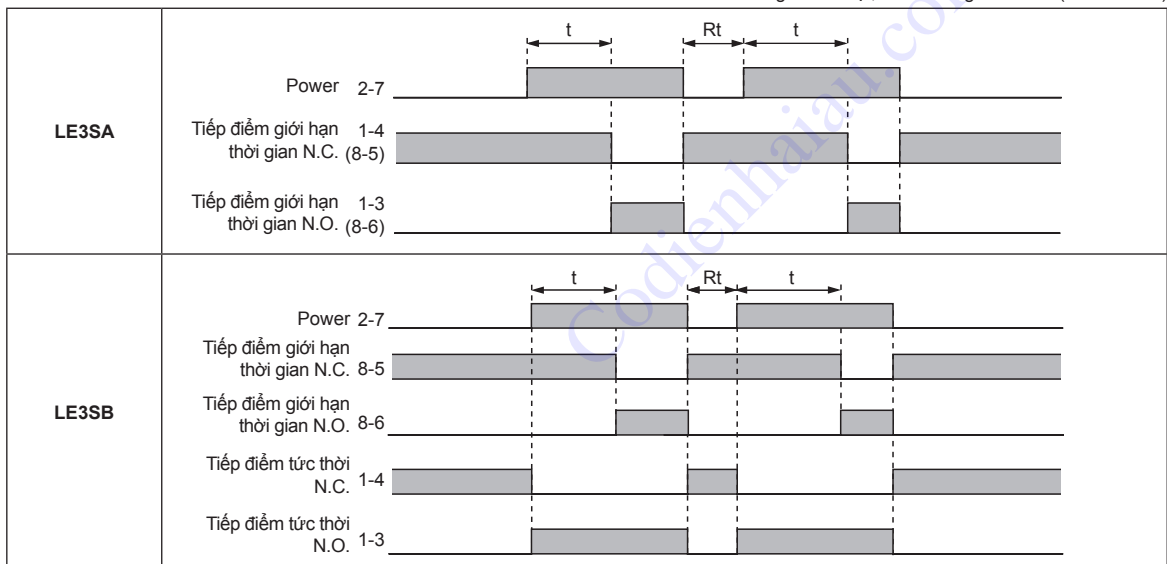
| | |
|---|---|
| **LE3SA** | t Rt t<br>Power 2-7<br>Tiếp điểm giới hạn thời gian N.C. 1-4 (8-5)<br>Tiếp điểm giới hạn thời gian N.O. 1-3 (8-6) |
| **LE3SB** | t Rt t<br>Power 2-7<br>Tiếp điểm giới hạn thời gian N.C. 8-5<br>Tiếp điểm giới hạn thời gian N.O. 8-6<br>Tiếp điểm tức thời N.C. 1-4<br>Tiếp điểm tức thời N.O. 1-3 |

Codienhaiau.com